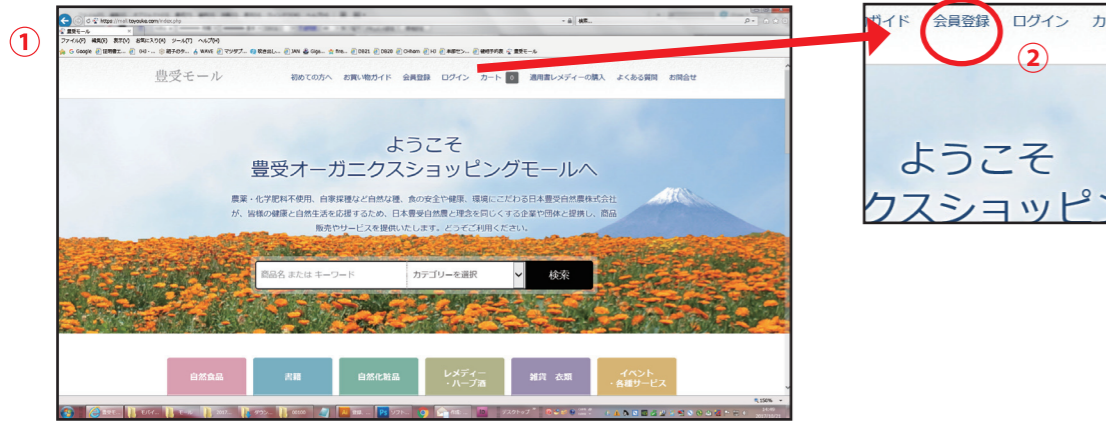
①

https://mall.toyouke.com/index.php

豊受モール

ファイル(F) 編集(E) 表示(V) お気に入り(A) ツール(T) ヘルプ(H)

豊受モール

初めての方へ お買い物ガイド 会員登録 ログイン カート 0 適用書レメディーの購入 よくある質問 お問合せ

ようこそ
豊受オーガニクスショッピングモールへ

農薬・化学肥料不使用、自家採種など自然な種、食の安全や健康、環境にこだわる日本豊受自然農株式会社が、皆様の健康と自然生活を応援するため、日本豊受自然農と理念を同じくする企業や団体と提携し、商品販売やサービスを提供いたします。どうぞご利用ください。

商品名 または キーワード

カテゴリーを選択

検索

自然食品

書籍

自然化粧品

レメディー・ハーブ酒

雑貨 衣類

イベント・各種サービス

ガイド 会員登録 ログイン カ

②

ようこそ
クスショッピン